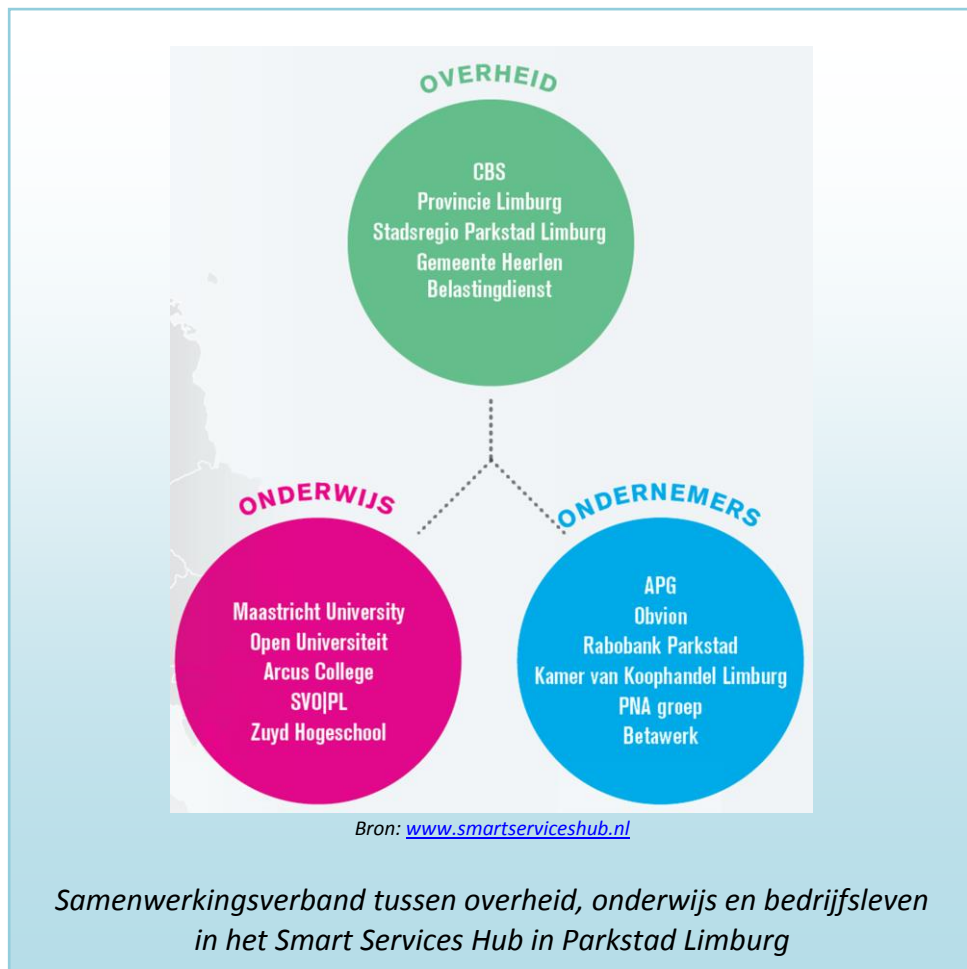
OVERHEID

CBS
Provincie Limburg
Stadsregio Parkstad Limburg
Gemeente Heerlen
Belastingdienst

ONDERWIJS

Maastricht University
Open Universiteit
Arcus College
SVO|PL
Zuyd Hogeschool

ONDERNEMERS

APG
Obvion
Rabobank Parkstad
Kamer van Koophandel Limburg
PNA groep
Betawerk

Bron: www.smartserviceshub.nl

Samenwerkingsverband tussen overheid, onderwijs en bedrijfsleven in het Smart Services Hub in Parkstad Limburg